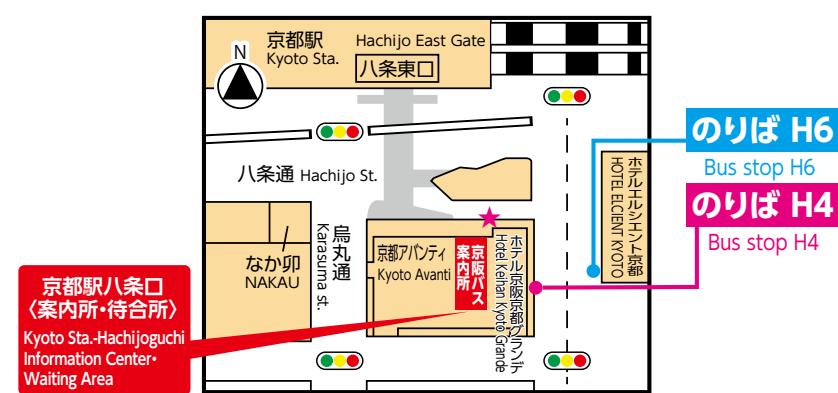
N

京都駅
Kyoto Sta.

Hachijo East Gate

八条東口

八条通 Hachijo St.

烏丸通
Karasuma st.

なか卯
NAKAU

京都アバンティ
Kyoto Avanti

京阪バス案内所

ホテル京阪京都グランデ
Hotel Keihan Kyoto Grande

ホテルエルシエント京都
HOTEL ELCIENT KYOTO

のりば H6
Bus stop H6

のりば H4
Bus stop H4

京都駅八条口
〈案内所・待合所〉
Kyoto Sta.-Hachijoguchi Information Center・Waiting Area